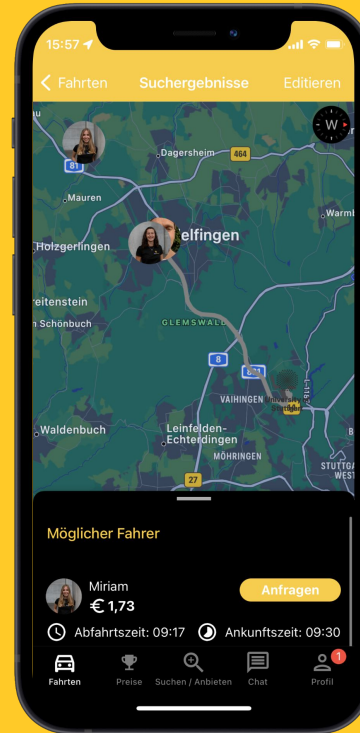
15:57

Fahrten Suchergebnisse Editieren

W

au
81
Dagersheim
464
Mauren
Warmb
elfingen
Holzgerlingen
reitenstein
n Schönbuch
GLEMSWALD
8
831
VAIHINGEN
Waldenbuch
Leinfelden-Echterdingen
MÖHRINGEN
27
STUTTGA WEST

Möglicher Fahrer

Miriam
€ 1,73
Anfragen
Abfahrtszeit: 09:17
Ankunftszeit: 09:30

Fahrten
Preise
Suchen / Anbieten
Chat
1
Profil